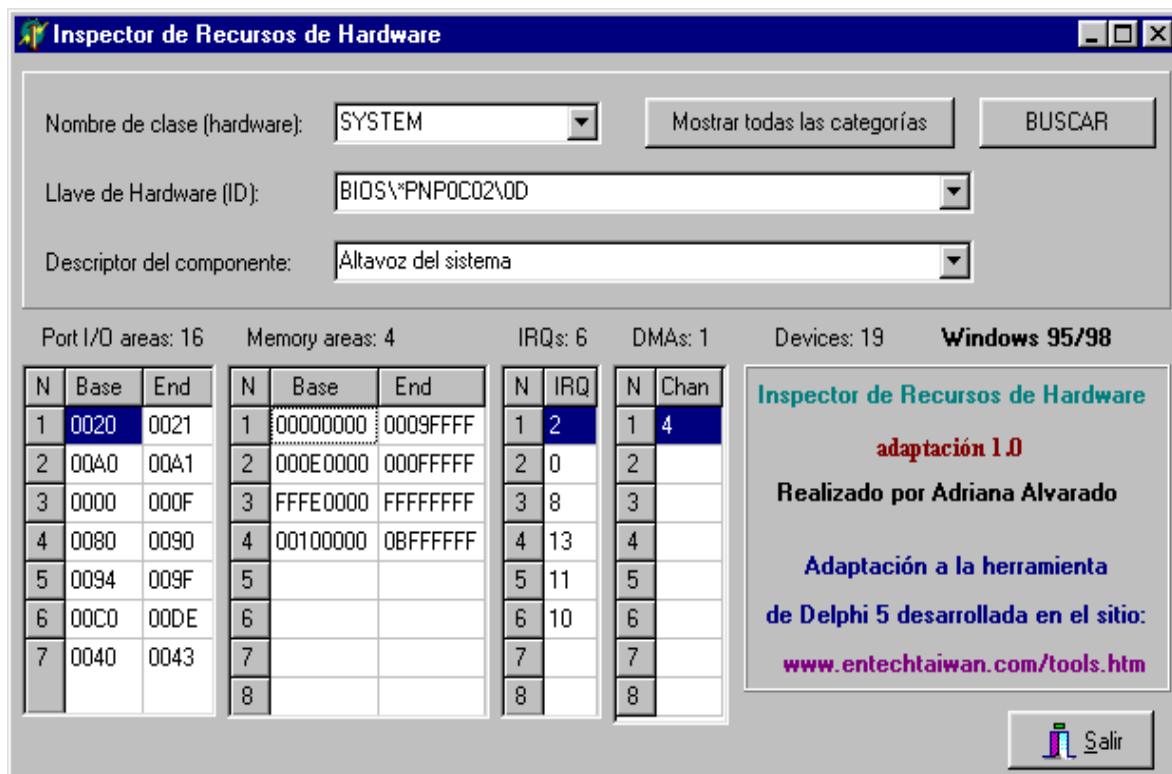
Inspector de Recursos de Hardware

Nombre de clase (hardware): SYSTEM

Mostrar todas las categorías

BUSCAR

Llave de Hardware (ID): BIOS\*PNP0C02\0D

Descriptor del componente: Altavoz del sistema

Port I/O areas: 16

| N | Base | End |
|---|---|---|
| 1 | 0020 | 0021 |
| 2 | 00A0 | 00A1 |
| 3 | 0000 | 000F |
| 4 | 0080 | 0090 |
| 5 | 0094 | 009F |
| 6 | 00C0 | 00DE |
| 7 | 0040 | 0043 |

Memory areas: 4

| N | Base | End |
|---|---|---|
| 1 | 00000000 | 0009FFFF |
| 2 | 000E0000 | 000FFFFF |
| 3 | FFFE0000 | FFFFFFFF |
| 4 | 00100000 | 0BFFFFFF |
| 5 | | |
| 6 | | |
| 7 | | |
| 8 | | |

IRQs: 6

| N | IRQ |
|---|---|
| 1 | 2 |
| 2 | 0 |
| 3 | 8 |
| 4 | 13 |
| 5 | 11 |
| 6 | 10 |
| 7 | |
| 8 | |

DMAs: 1

| N | Chan |
|---|---|
| 1 | 4 |
| 2 | |
| 3 | |
| 4 | |
| 5 | |
| 6 | |
| 7 | |
| 8 | |

Devices: 19

Windows 95/98

Inspector de Recursos de Hardware

adaptación 1.0

Realizado por Adriana Alvarado

Adaptación a la herramienta de Delphi 5 desarrollada en el sitio:

www.entechtaiwan.com/tools.htm

Salir